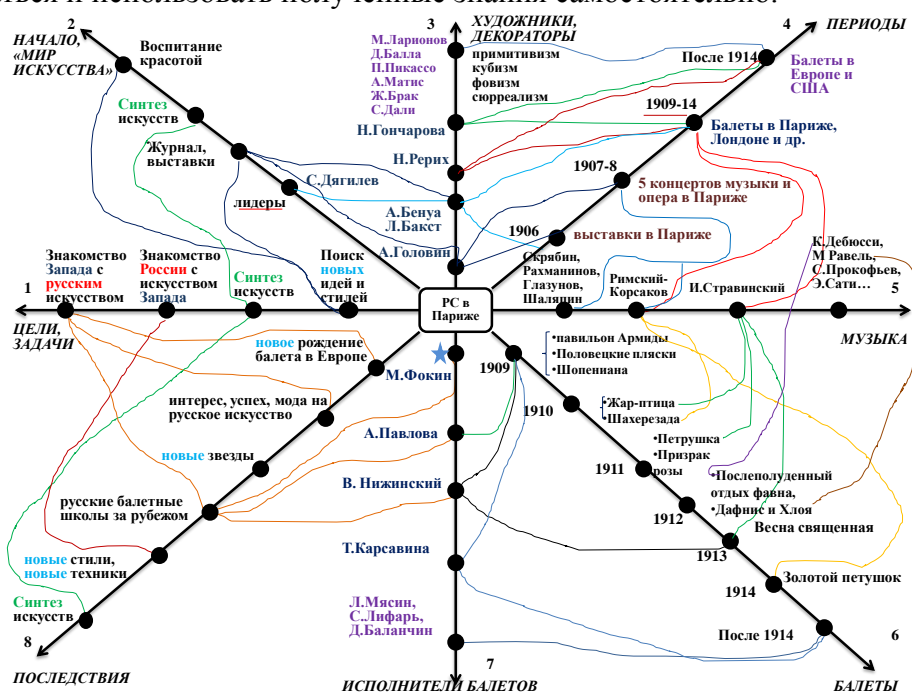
вые и использовать полученные знания самостоятельно.

2
НАЧАЛО, «МИР ИСКУССТВА»
Воспитание красотой
Синтез искусств
Журнал, выставки
С.Дягилев
лидеры

3
ХУДОЖНИКИ, ДЕКОРАТОРЫ
М.Ларионов
Д.Балла
П.Пикассо
А.Матис
Ж.Брак
С.Дали
примитивизм
кубизм
фовизм
сюрреализм
Н.Гончарова
Н.Рерих
А.Бенуа
Л.Бакст
А.Головин

4
ПЕРИОДЫ
После 1914
Балеты в Европе и США
1909-14
Балеты в Париже, Лондоне и др.
1907-8
5 концертов музыки и опера в Париже
1906
выставки в Париже

1
ЦЕЛИ, ЗАДАЧИ
Знакомство Запада с русским искусством
Знакомство России с искусством Запада
Синтез искусств
Поиск новых идей и стилей

РС в Париже

Скрябин, Рахманинов, Глазунов, Шаляпин
Римский-Корсаков
И.Стравинский
К.Дебюсси, М Равель, С.Прокофьев, Э.Сати…
5
МУЗЫКА

новое рождение балета в Европе
М.Фокин
интерес, успех, мода на русское искусство
А.Павлова
новые звезды
В. Нижинский
русские балетные школы за рубежом
Т.Карсавина
новые стили, новые техники
Синтез искусств
8
ПОСЛЕДСТВИЯ

Л.Мясин, С.Лифарь, Д.Баланчин
7
ИСПОЛНИТЕЛИ БАЛЕТОВ

1909
•павильон Армиды
•Половецкие пляски
•Шопениана
1910
•Жар-птица
•Шахерезада
•Петрушка
•Призрак розы
1911
•Послеполуденный отдых фавна,
•Дафнис и Хлоя
1912
Весна священная
1913
1914
Золотой петушок
После 1914
6
БАЛЕТЫ